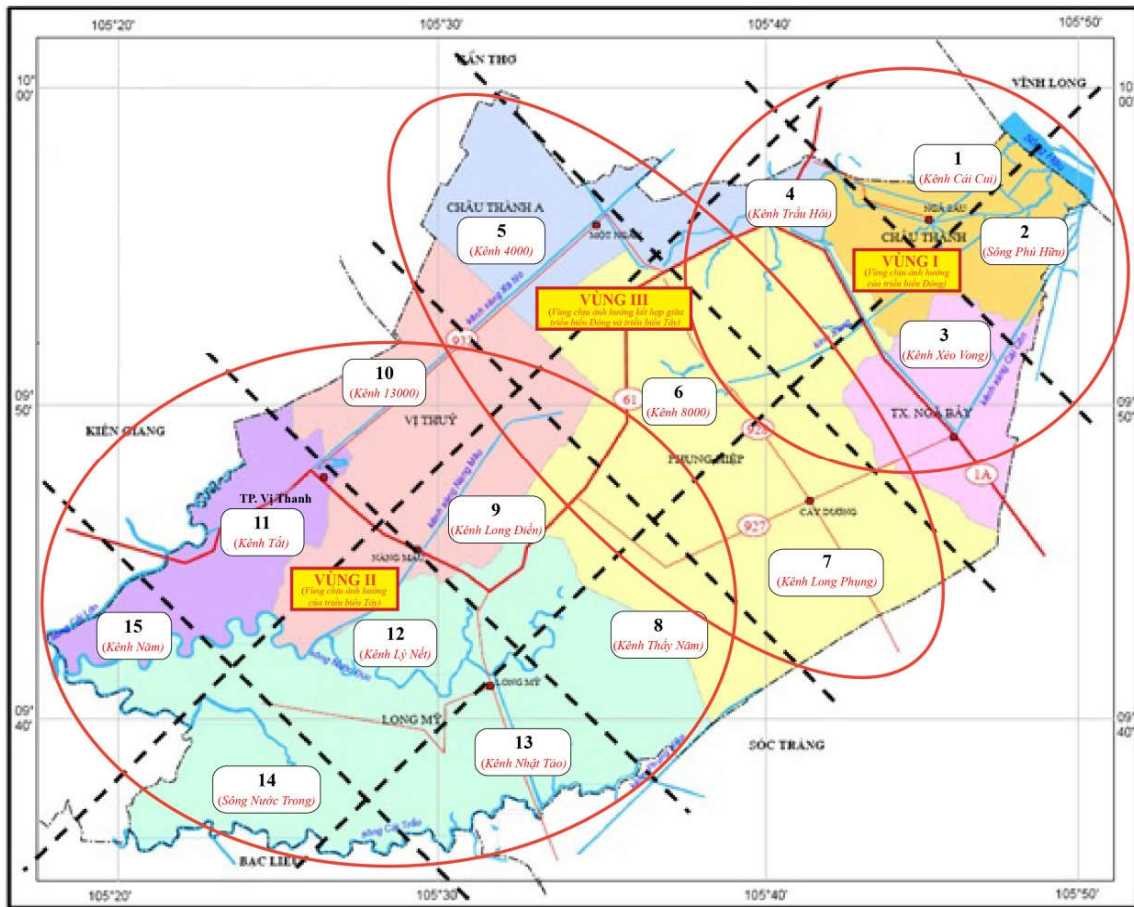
105°20'
105°30'
105°40'
105°50'

CẦN THƠ
VĨNH LONG
10°
00'
10°
00'

1
(Kênh Cái Cui)

4
(Kênh Trầu Hôi)

2
(Sông Phú Hữu)

NGÃ SÁU
CHÂU THÀNH

VÙNG I
(Vùng chịu ảnh hưởng của triều biển Đông)

CHÂU THÀNH A

5
(Kênh 4000)

NGÃ NĂM

VÙNG III
(Vùng chịu ảnh hưởng kết hợp giữa triều biển Đông và triều biển Tây)

3
(Kênh Xẻo Vông)

10
(Kênh 13000)

6
(Kênh 8000)

61
929

09°
50'
09°
50'

KIÊN GIANG
VỊ THUỶ
PHỤNG HIỆP
TX. NGÃ BẢY
1A

TP. Vị Thanh

9
(Kênh Long Điền)

11
(Kênh Tắt)

CÂY DƯƠNG
927

7
(Kênh Long Phụng)

VÙNG II
(Vùng chịu ảnh hưởng của triều biển Tây)

8
(Kênh Thầy Năm)

15
(Kênh Năm)

12
(Kênh Lý Nết)

LONG MỸ

09°
40'
09°
40'

LONG MỸ

13
(Kênh Nhật Tảo)

SÓC TRĂNG

14
(Sông Nước Trong)

BẠC LIÊU

105°20'
105°30'
105°40'
105°50'